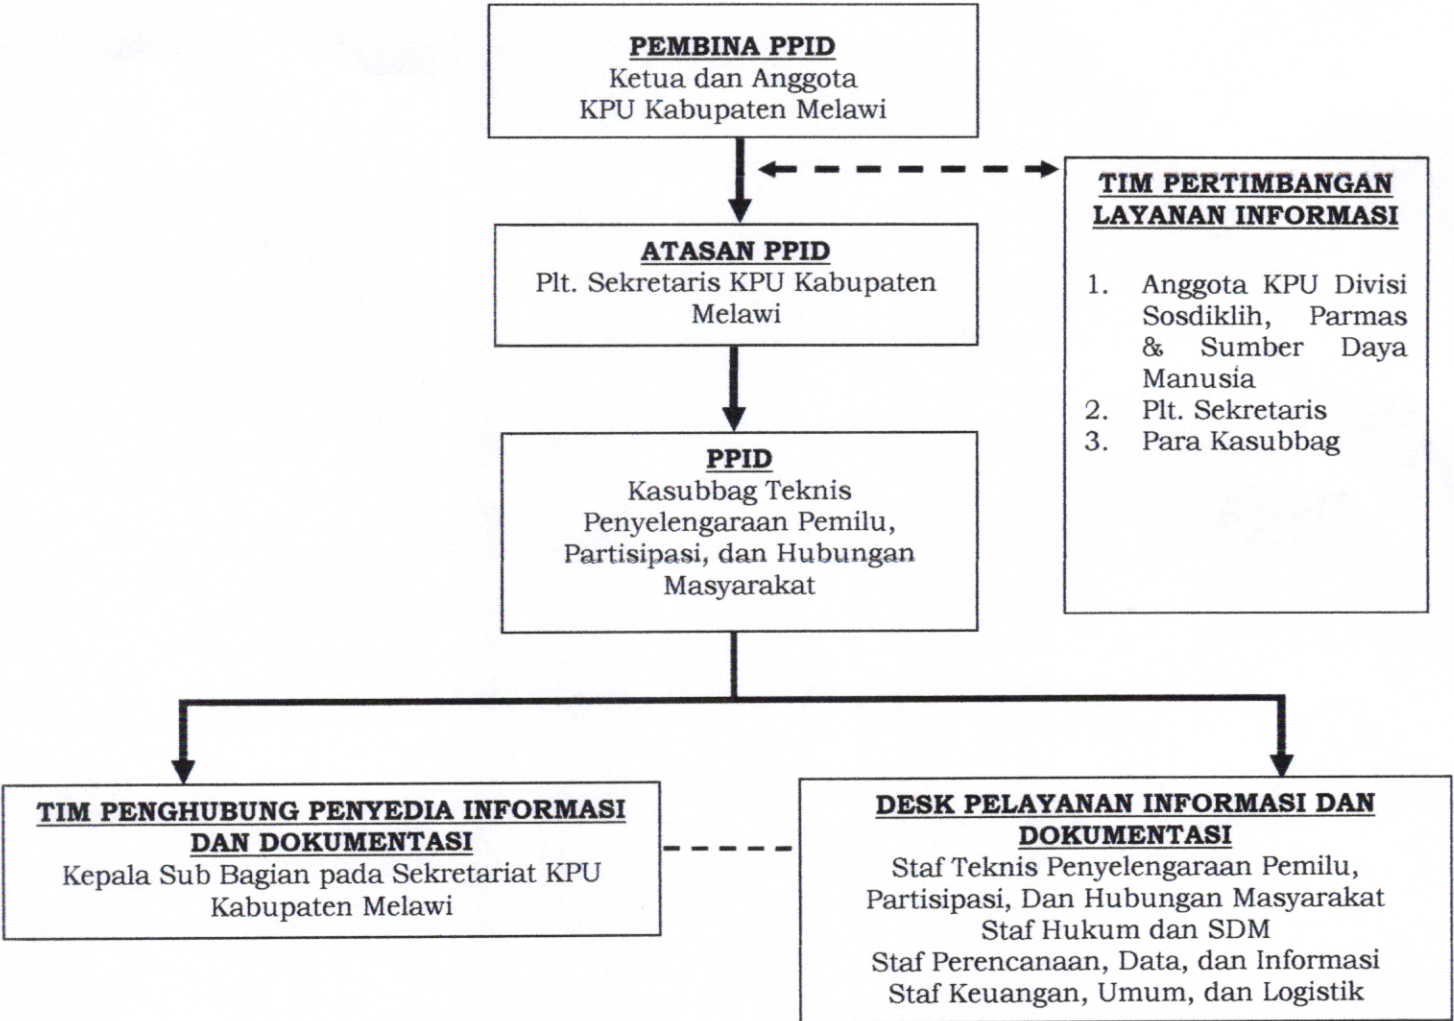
PEMBINA PPID
Ketua dan Anggota
KPU Kabupaten Melawi

TIM PERTIMBANGAN LAYANAN INFORMASI

1. Anggota KPU Divisi Sosdiklih, Parmas & Sumber Daya Manusia
2. Plt. Sekretaris
3. Para Kasubbag

ATASAN PPID
Plt. Sekretaris KPU Kabupaten Melawi

PPID
Kasubbag Teknis Penyelengaraan Pemilu, Partisipasi, dan Hubungan Masyarakat

TIM PENGHUBUNG PENYEDIA INFORMASI DAN DOKUMENTASI
Kepala Sub Bagian pada Sekretariat KPU Kabupaten Melawi

DESK PELAYANAN INFORMASI DAN DOKUMENTASI
Staf Teknis Penyelengaraan Pemilu, Partisipasi, Dan Hubungan Masyarakat
Staf Hukum dan SDM
Staf Perencanaan, Data, dan Informasi
Staf Keuangan, Umum, dan Logistik